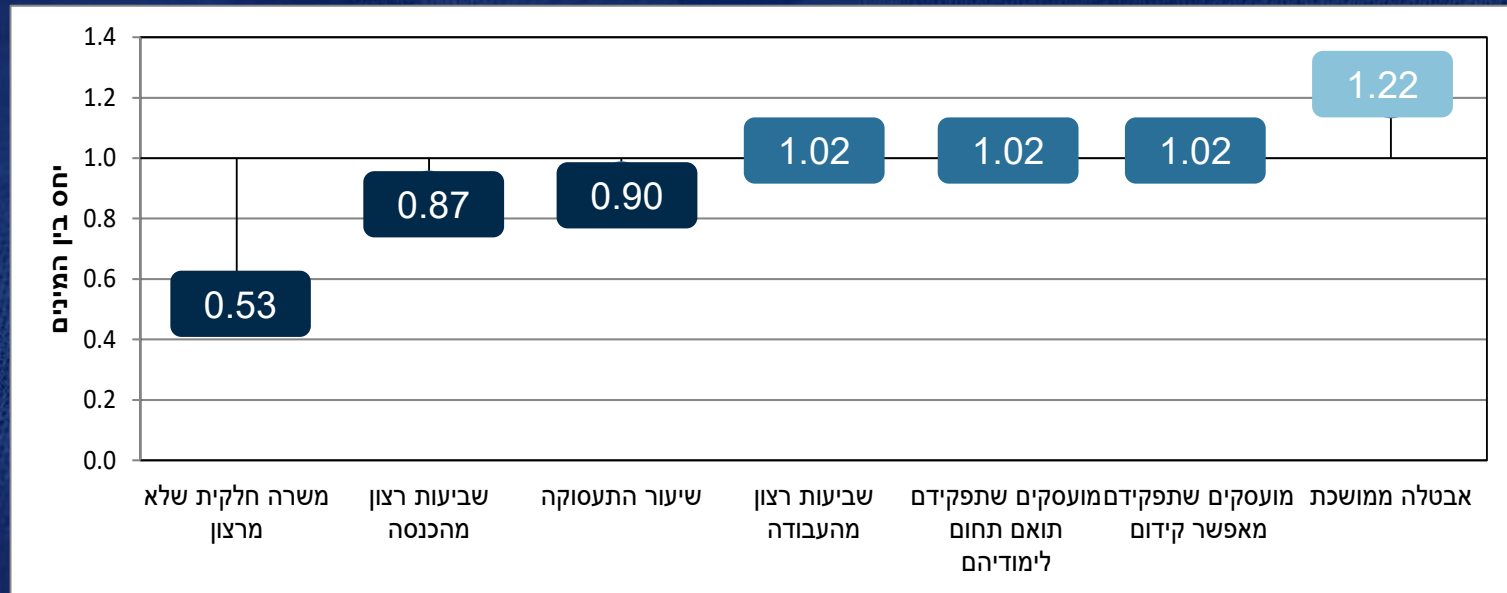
יחס בין המינים

1.4
1.2
1.0
0.8
0.6
0.4
0.2
0.0

0.53
0.87
0.90
1.02
1.02
1.02
1.22

משרה חלקית שלא מרצון
שביעות רצון מהכנסה
שיעור התעסוקה
שביעות רצון מהעבודה
מועסקים שתפקידם תואם תחום לימודיהם
מועסקים שתפקידם מאפשר קידום
אבטלה ממושכת